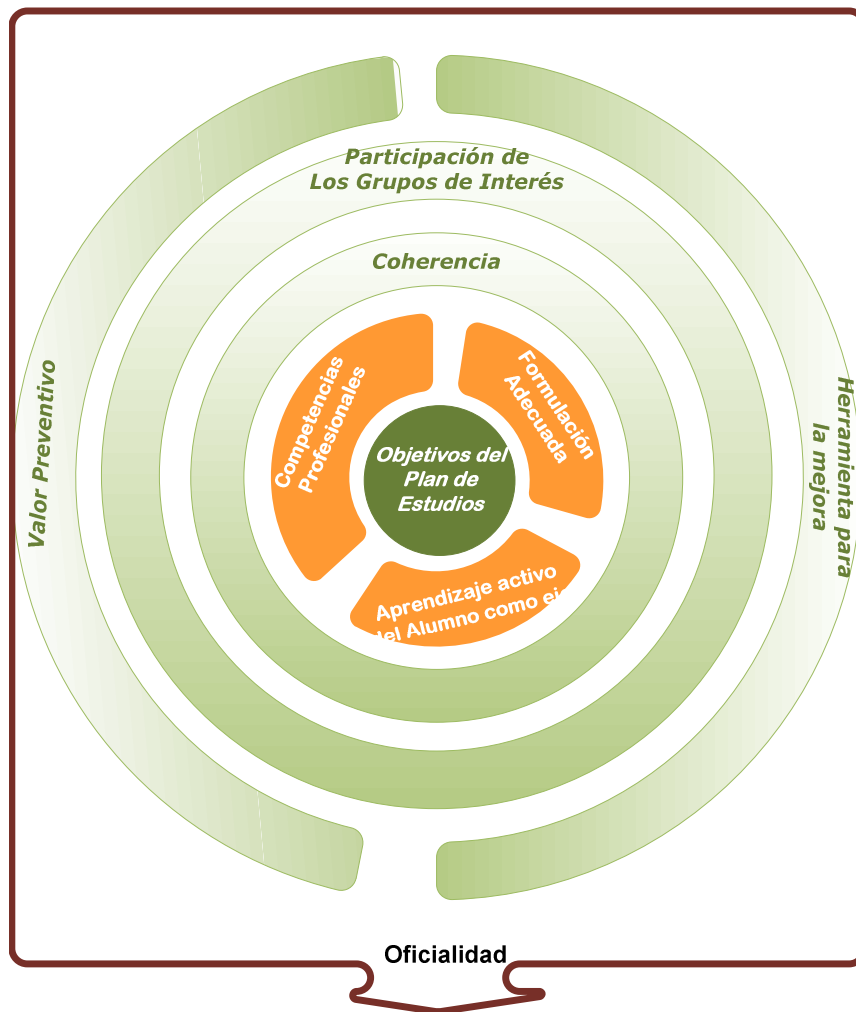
Participación de Los Grupos de Interés

Coherencia

Valor Preventivo

Herramienta para la mejora

Competencias Profesionales

Formulación Adecuada

Objetivos del Plan de Estudios

Aprendizaje activo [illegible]el Alumno como ej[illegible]

Oficialidad